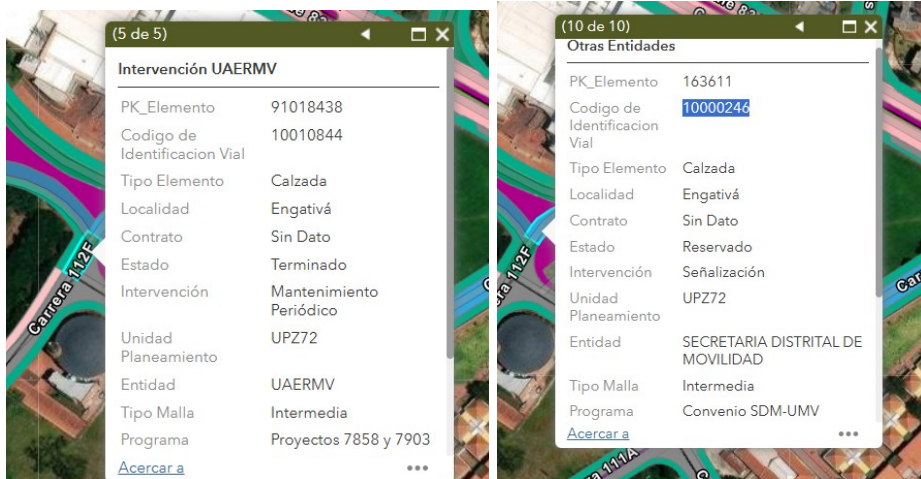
(5 de 5)

Intervención UAERMV

| PK_Elemento | 91018438 |
|---|---|
| Codigo de Identificacion Vial | 10010844 |
| Tipo Elemento | Calzada |
| Localidad | Engativá |
| Contrato | Sin Dato |
| Estado | Terminado |
| Intervención | Mantenimiento Periódico |
| Unidad Planeamiento | UPZ72 |
| Entidad | UAERMV |
| Tipo Malla | Intermedia |
| Programa | Proyectos 7858 y 7903 |

Acercar a

Carrera 112F

(10 de 10)

Otras Entidades

| PK_Elemento | 163611 |
|---|---|
| Codigo de Identificacion Vial | 10000246 |
| Tipo Elemento | Calzada |
| Localidad | Engativá |
| Contrato | Sin Dato |
| Estado | Reservado |
| Intervención | Señalización |
| Unidad Planeamiento | UPZ72 |
| Entidad | SECRETARIA DISTRITAL DE MOVILIDAD |
| Tipo Malla | Intermedia |
| Programa | Convenio SDM-UMV |

Acercar a

Carrera 112F

Car

111A